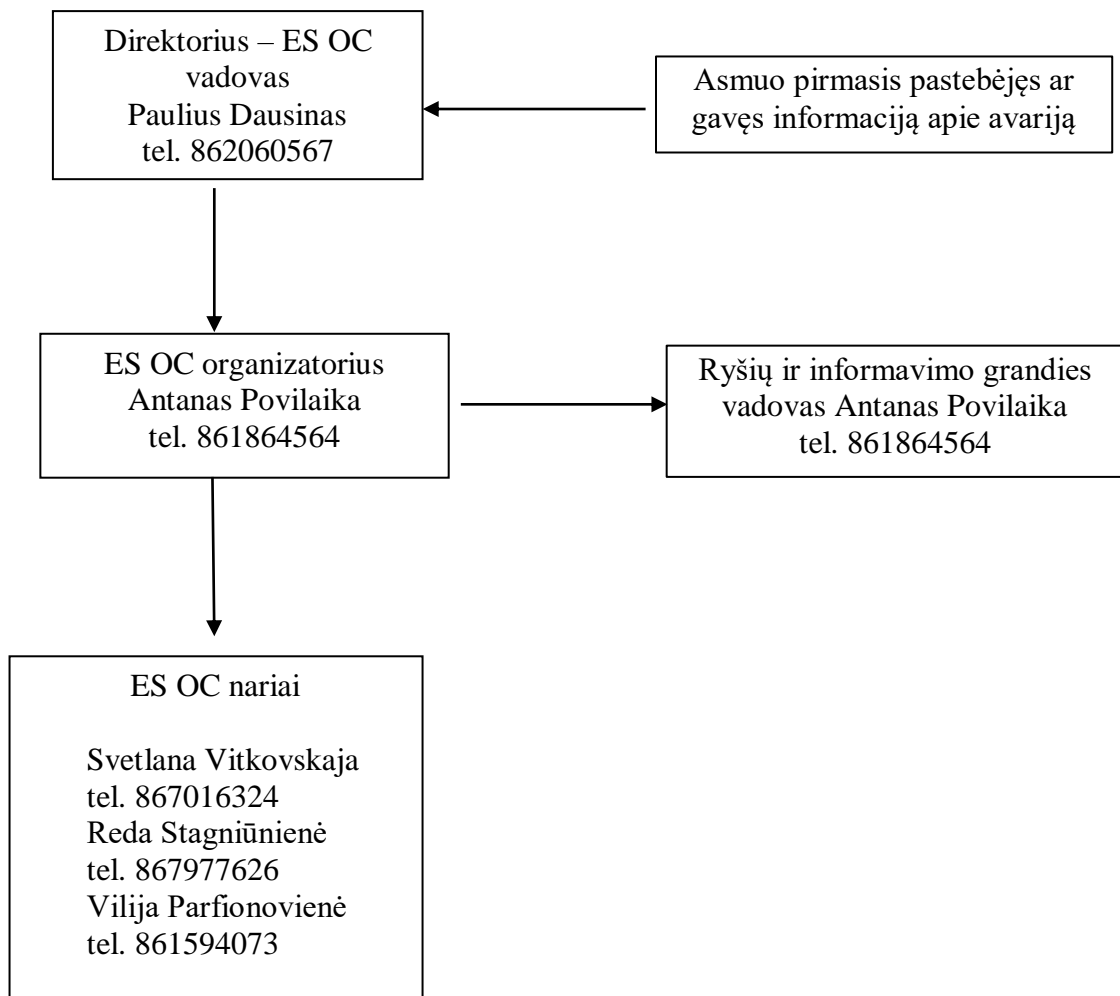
Direktorius – ES OC vadovas
Paulius Dausinas
tel. 862060567

Asmuo pirmasis pastebėjęs ar gavęs informaciją apie avariją

ES OC organizatorius
Antanas Povilaika
tel. 861864564

Ryšių ir informavimo grandies vadovas Antanas Povilaika
tel. 861864564

ES OC nariai

Svetlana Vitkovskaja
tel. 867016324
Reda Stagniūnienė
tel. 867977626
Vilija Parfionovienė
tel. 861594073